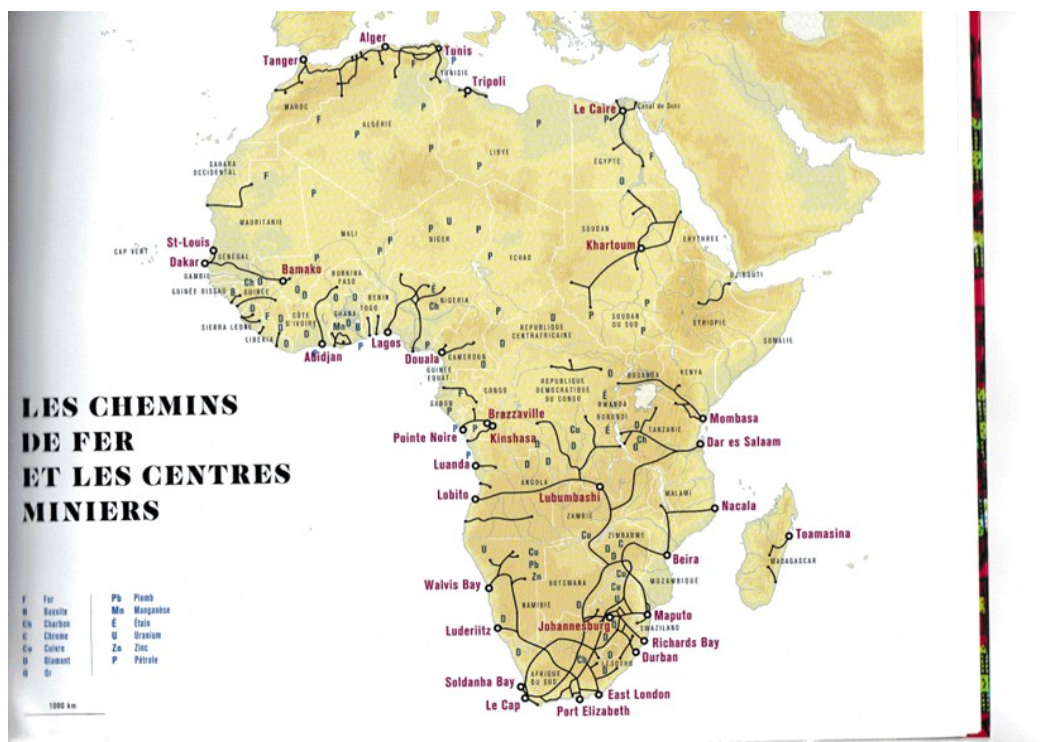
LES CHEMINS DE FER ET LES CENTRES MINIERS

Alger
Tunis
Tanger
TUNISIE
Tripoli
MAROC
ALGÉRIE
Le Caire
Canal de Suez
LIBYE
ÉGYPTE
SAHARA OCCIDENTAL
MAURITANIE
MALI
NIGER
SOUDAN
ÉRYTHRÉE
CAP VERT
St-Louis
SÉNÉGAL
Dakar
GAMBIE
Bamako
BURKINA FASO
TCHAD
Khartoum
DJIBOUTI
GUINÉE BISSAU
GUINÉE
NIGERIA
BENIN
TOGO
GHANA
CÔTE D'IVOIRE
SIERRA LEONE
LIBERIA
SOUDAN DU SUD
ÉTHIOPIE
SOMALIE
RÉPUBLIQUE CENTRAFRICAINE
Abidjan
Lagos
Douala
CAMEROUN
GUINÉE ÉQUAT.
GABON
CONGO
RÉPUBLIQUE DÉMOCRATIQUE DU CONGO
OUGANDA
KENYA
RWANDA
BURUNDI
TANZANIE
Brazzaville
Pointe Noire
Kinshasa
Mombasa
Dar es Salaam
Luanda
ANGOLA
Lobito
Lubumbashi
MALAWI
Nacala
ZAMBIE
Toamasina
MADAGASCAR
ZIMBABWE
Beira
MOZAMBIQUE
Walvis Bay
BOTSWANA
NAMIBIE
Maputo
Johannesburg
SWAZILAND
Luderitz
Richards Bay
Durban
LESOTHO
AFRIQUE DU SUD
Soldanha Bay
East London
Le Cap
Port Elizabeth

F Fer
B Bauxite
Ch Charbon
C Chrome
Cu Cuivre
D Diamant
O Or
Pb Plomb
Mn Manganèse
É Étain
U Uranium
Zn Zinc
P Pétrole

1000 km